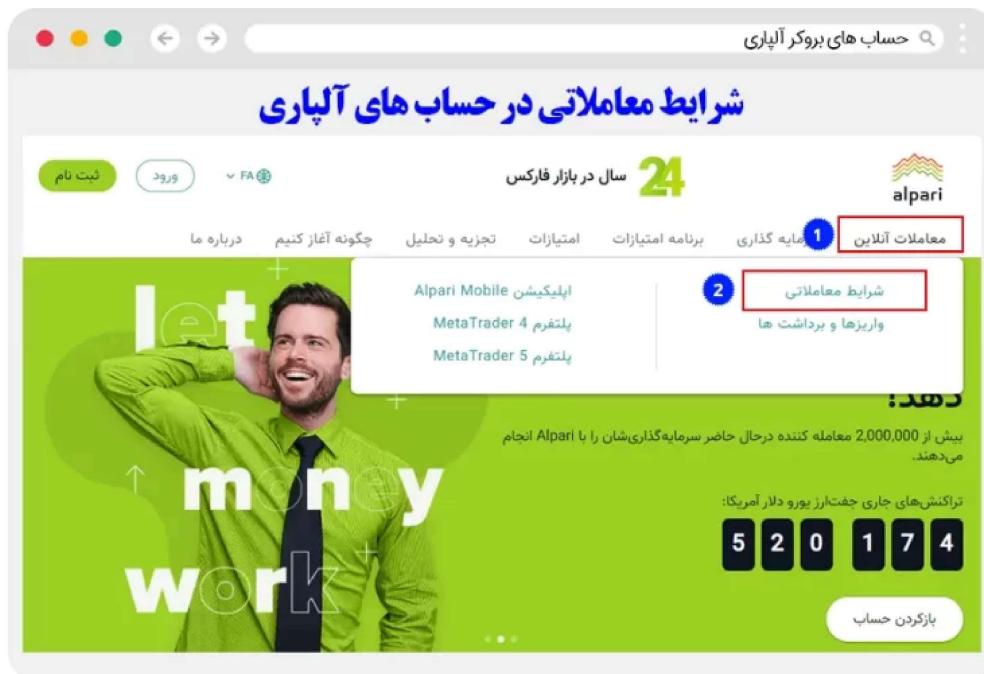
حساب های بروکر آلپاری

شرایط معاملاتی در حساب های آلپاری

alpari

24 سال در بازار فارکس

FA

ورود

ثبت نام

معاملات آنلاین 1 مایه گذاری برنامه امتیازات امتیازات تجزیه و تحلیل چگونه آغاز کنیم درباره ما

2 شرایط معاملاتی
واریزها و برداشت ها

اپلیکیشن Alpari Mobile
پلتفرم MetaTrader 4
پلتفرم MetaTrader 5

let money work

دهد:

بیش از 2,000,000 معامله کننده درحال حاضر سرمایه‌گذاری‌شان را با Alpari انجام می‌دهند.

تراکنش‌های جاری جفت‌ارز یورو دلار آمریکا:

520 174

بازکردن حساب